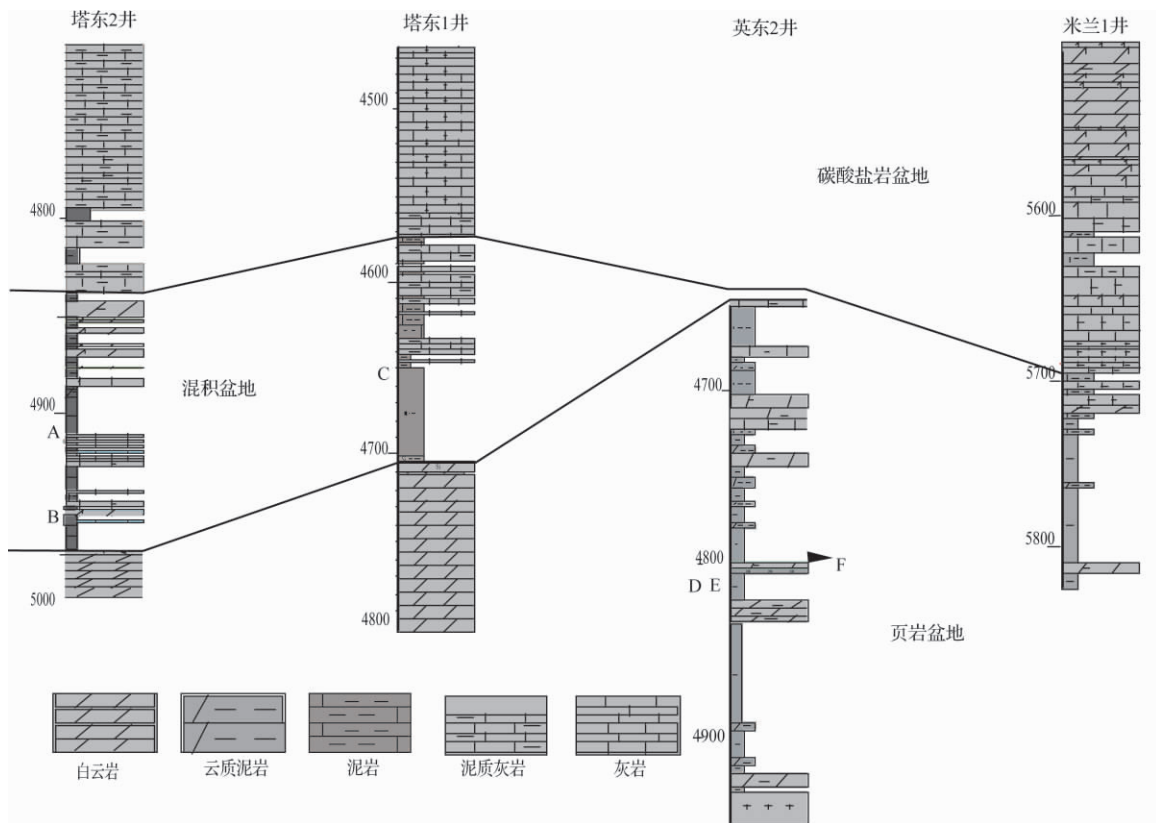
塔东2井

塔东1井

英东2井

米兰1井

4800

4900

5000

A

B

混积盆地

4500

4600

4700

4800

C

碳酸盐岩盆地

4700

4800

4900

D E

F

页岩盆地

5600

5700

5800

白云岩

云质泥岩

泥岩

泥质灰岩

灰岩